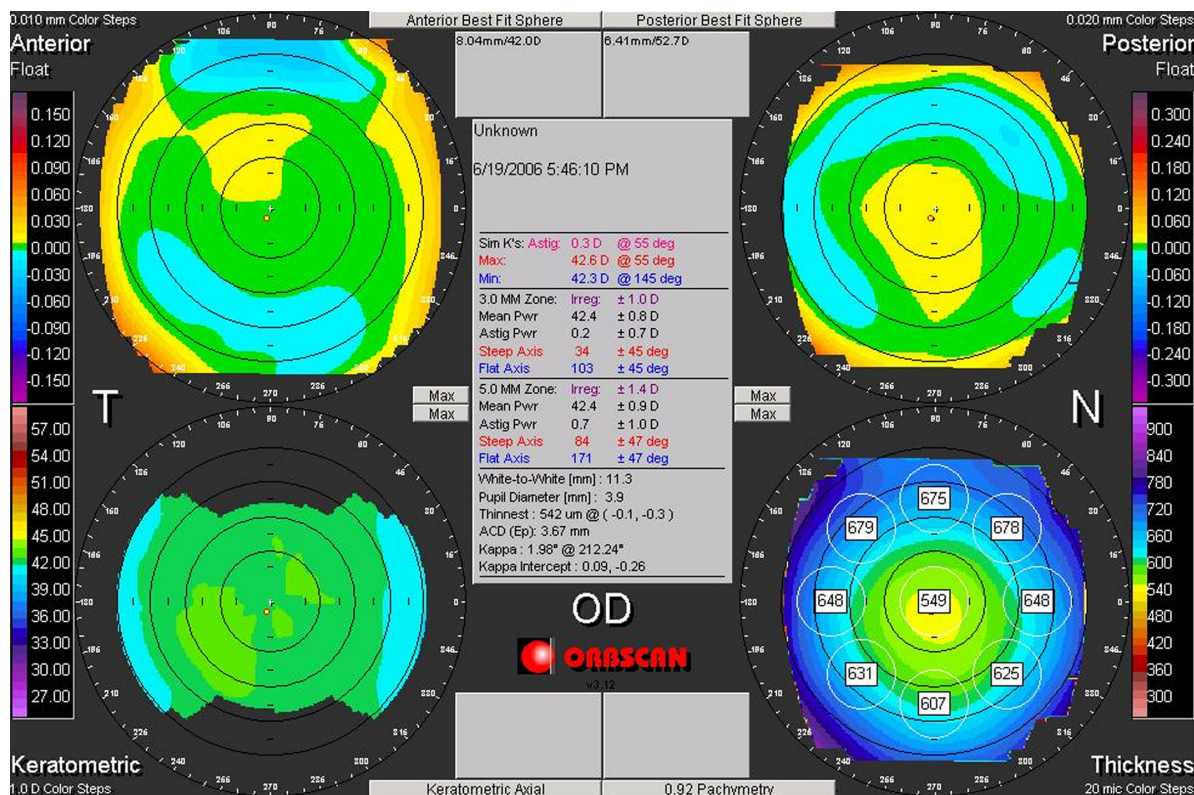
0.010 mm Color Steps

Anterior
Float

0.150
0.120
0.090
0.060
0.030
0.000
-0.030
-0.060
-0.090
-0.120
-0.150

Anterior Best Fit Sphere
8.04mm/42.0D

Posterior Best Fit Sphere
6.41mm/52.7D

0.020 mm Color Steps

Posterior
Float

0.300
0.240
0.180
0.120
0.060
0.000
-0.060
-0.120
-0.180
-0.240
-0.300

Unknown

6/19/2006 5:46:10 PM

| | | |
|---|---|---|
| Sim K's: Astig: | 0.3 D | @ 55 deg |
| Max: | 42.6 D | @ 55 deg |
| Min: | 42.3 D | @ 145 deg |
| 3.0 MM Zone: Irreg: | | ± 1.0 D |
| Mean Pwr | 42.4 | ± 0.8 D |
| Astig Pwr | 0.2 | ± 0.7 D |
| Steep Axis | 34 | ± 45 deg |
| Flat Axis | 103 | ± 45 deg |
| 5.0 MM Zone: Irreg: | | ± 1.4 D |
| Mean Pwr | 42.4 | ± 0.9 D |
| Astig Pwr | 0.7 | ± 1.0 D |
| Steep Axis | 84 | ± 47 deg |
| Flat Axis | 171 | ± 47 deg |

White-to-White [mm] : 11.3
Pupil Diameter [mm] : 3.9
Thinnest : 542 um @ ( -0.1, -0.3 )
ACD (Ep): 3.67 mm
Kappa : 1.98° @ 212.24°
Kappa Intercept : 0.09, -0.26

T

Max
Max

Max
Max

N

57.00
54.00
51.00
48.00
45.00
42.00
39.00
36.00
33.00
30.00
27.00

OD

ORBSCAN
v3.12

900
840
780
720
660
600
540
480
420
360
300

675
679
678
648
549
648
631
625
607

Keratometric
1.0 D Color Steps

Keratometric Axial

0.92 Pachymetry

Thickness
20 mic Color Steps